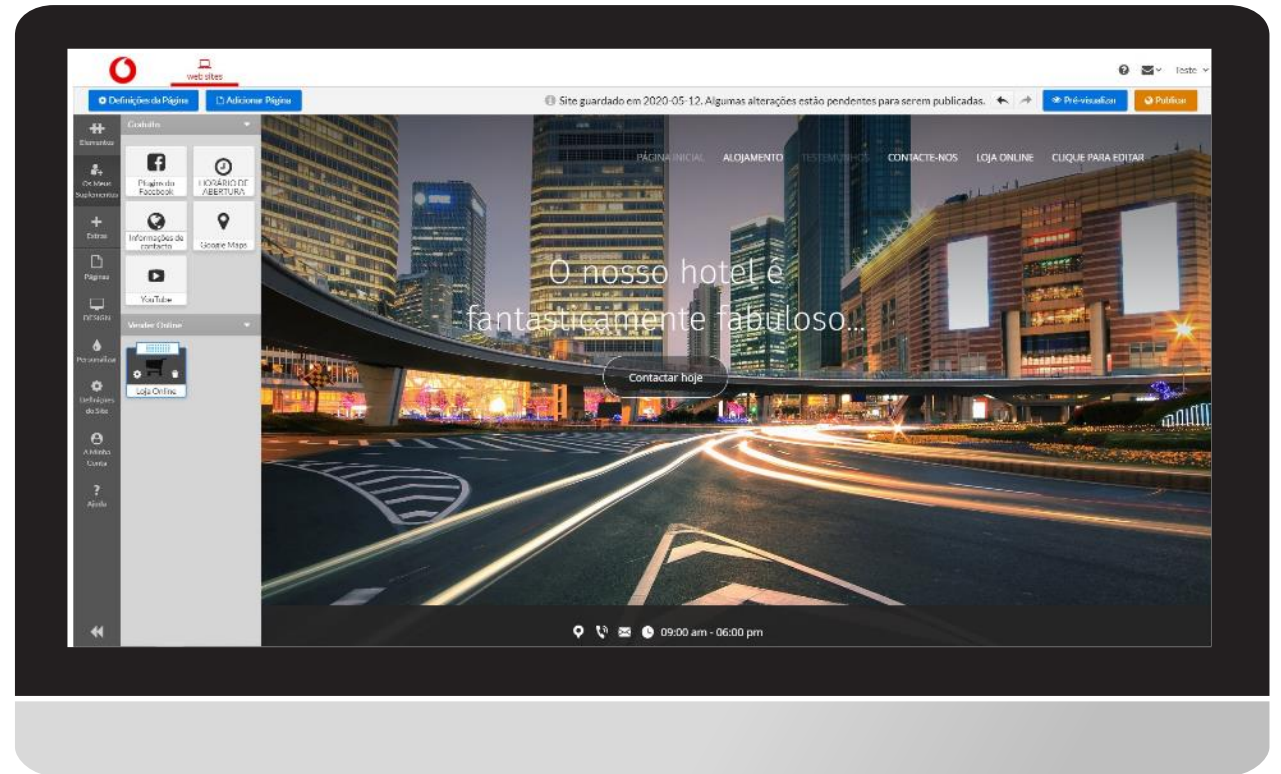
web sites

teste

Definições da Página

Adicionar Página

Site guardado em 2020-05-12. Algumas alterações estão pendentes para serem publicadas.

Pré-visualizar

Publicar

Elementos

Os Meus Suplementos

Extras

Páginas

DESIGN

Personalizar

Definições do Site

A Minha Conta

Ajuda

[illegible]

Plugin do Facebook

HORÁRIO DE ABERTURA

Informações de contacto

Google Maps

YouTube

Vender Online

Loja Online

PÁGINA INICIAL

ALOJAMENTO

TESTEMUNHOS

CONTACTE-NOS

LOJA ONLINE

CLIQUE PARA EDITAR

O nosso hotel é fantasticamente fabuloso...

Contactar hoje

09:00 am - 06:00 pm